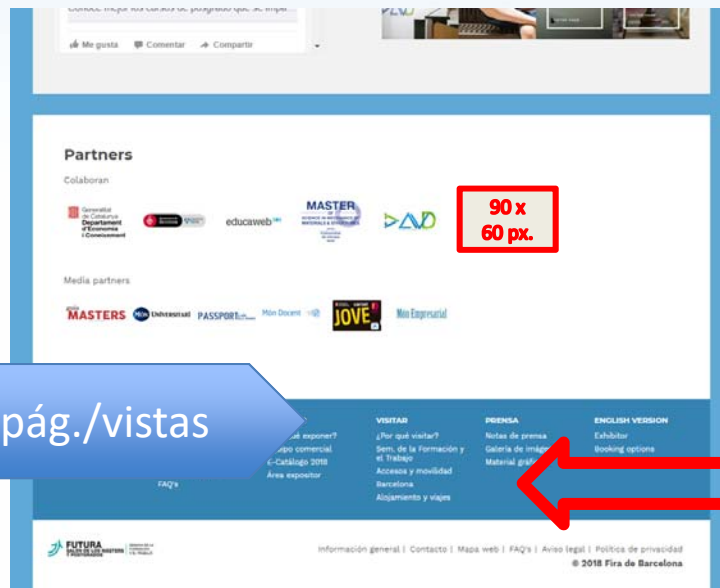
Conoce mejor los cursos de posgrado que se impar

Me gusta Comentar Compartir

Partners

Colaboran

Generalitat de Catalunya Departament d'Economia i Coneixement

educaweb

MASTER

90 x 60 px.

Media partners

MASTERS Món Universitari PASSPORT Món Docent JOVE Món Empresarial

pág./vistas

¿Qué exponer? Equipo comercial E-Catálogo 2018 Área expositor FAQ's

VISITAR
¿Por qué visitar?
Sem. de la Formación y el Trabajo
Accesos y movilidad
Barcelona
Alojamiento y viajes

PRENSA
Notas de prensa
Galería de imág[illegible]
Material gráf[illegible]

ENGLISH VERSION
Exhibitor
Booking options

FUTURA SALÓN DE LOS MÁSTERS Y POSTGRADOS

Información general | Contacto | Mapa web | FAQ's | Aviso legal | Política de privacidad
© 2018 Fira de Barcelona